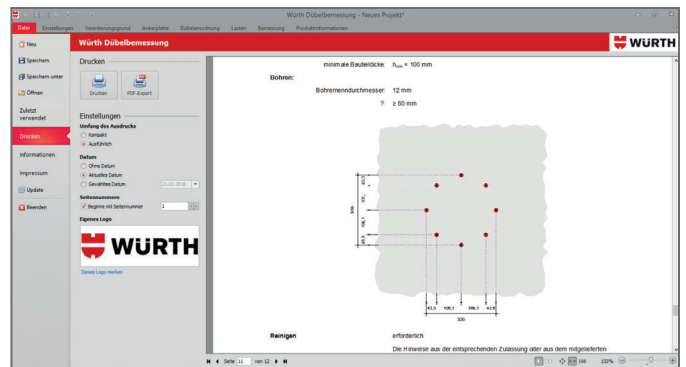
Würth Dübelbemessung - Neues Projekt*

Datei | Einstellungen | Verankerungsgrund | Ankerplatte | Dübelanordnung | Lasten | Bemessung | Produktinformationen

Neu
Speichern
Speichern unter
Öffnen
Zuletzt verwendet
Drucken
Informationen
Impressum
Update
Beenden

Würth Dübelbemessung

WÜRTH

Drucken

Drucken | PDF-Export

Einstellungen

Umfang des Ausdrucks
Kompakt
Ausführlich

Datum
Ohne Datum
Aktuelles Datum
Gewähltes Datum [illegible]

Seitennummern
Beginne mit Seitennummer 1

Eigenes Logo

WÜRTH

Dieses Logo merken

minimale Bauteildicke: $h_{min}$ = 100 mm

Bohren:

Bohrernenndurchmesser: 12 mm

?: ≥ 80 mm

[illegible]

42,5 | 106,1 | 106,1 | 42,5

320

Reinigen | erforderlich

Die Hinweise aus der entsprechenden Zulassung oder aus dem mitgelieferten

Seite 11 von 12

100 | 132%